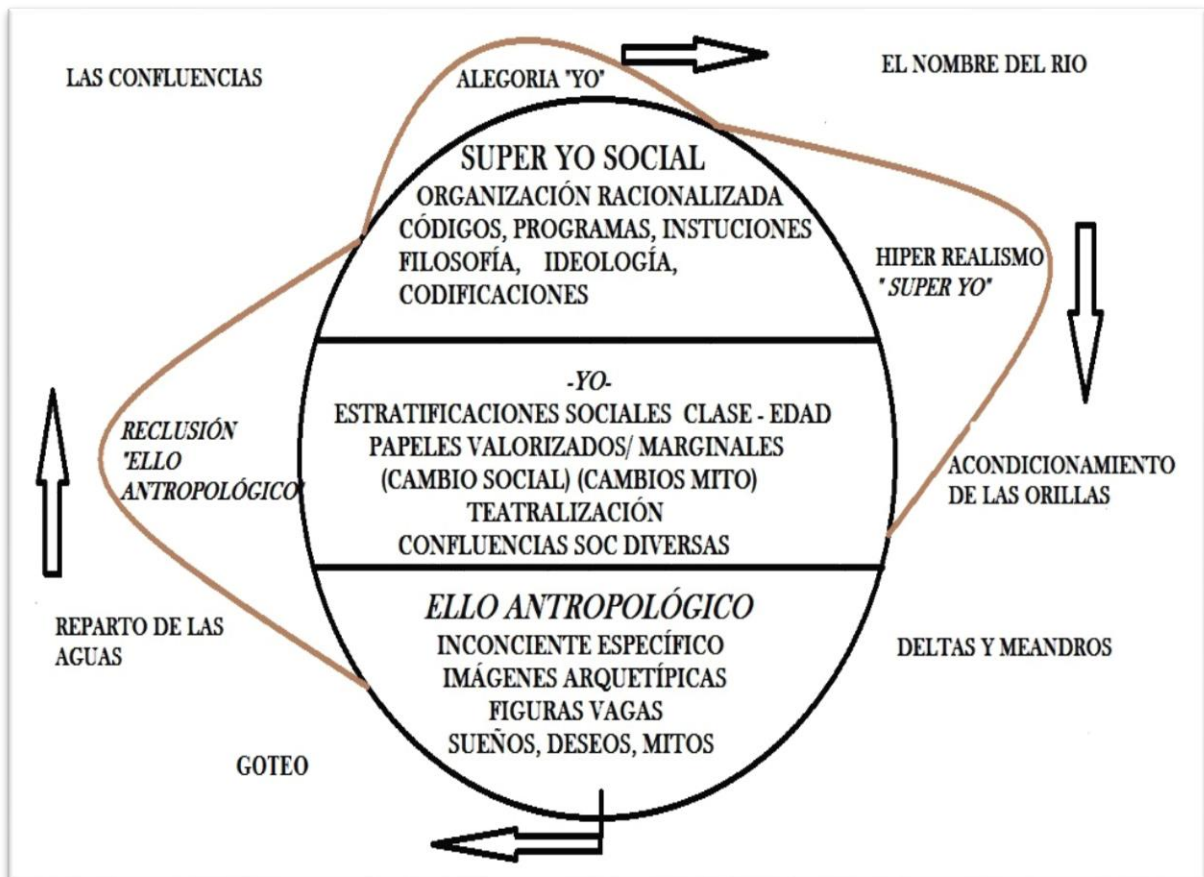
LAS CONFLUENCIAS

ALEGORIA "YO"

EL NOMBRE DEL RIO

SUPER YO SOCIAL
ORGANIZACIÓN RACIONALIZADA
CÓDIGOS, PROGRAMAS, INSTUCIONES
FILOSOFÍA, IDEOLOGÍA, CODIFICACIONES

HIPER REALISMO
" SUPER YO"

-YO-
ESTRATIFICACIONES SOCIALES CLASE - EDAD
PAPELES VALORIZADOS/ MARGINALES
(CAMBIO SOCIAL) (CAMBIOS MITO)
TEATRALIZACIÓN
CONFLUENCIAS SOC DIVERSAS

RECLUSIÓN
"ELLO
ANTROPOLÓGICO"

ACONDICIONAMIENTO
DE LAS ORILLAS

ELLO ANTROPOLÓGICO
INCONCIENTE ESPECÍFICO
IMÁGENES ARQUETÍPICAS
FIGURAS VAGAS
SUEÑOS, DESEOS, MITOS

REPARTO DE LAS
AGUAS

DELTAS Y MEANDROS

GOTEO